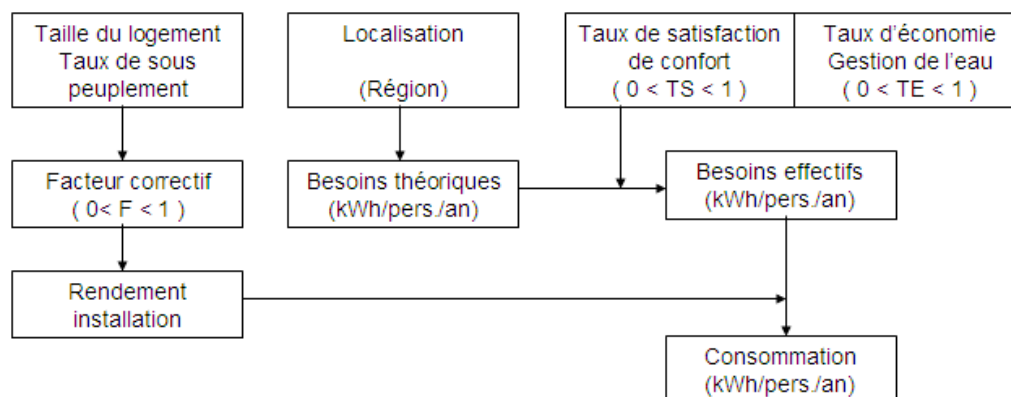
Taille du logement
Taux de sous peuplement

Localisation

(Région)

Taux de satisfaction de confort
( $0 < TS < 1$ )

Taux d'économie
Gestion de l'eau
( $0 < TE < 1$ )

Facteur correctif
( $0< F < 1$ )

Besoins théoriques
(kWh/pers./an)

Besoins effectifs
(kWh/pers./an)

Rendement installation

Consommation
(kWh/pers./an)